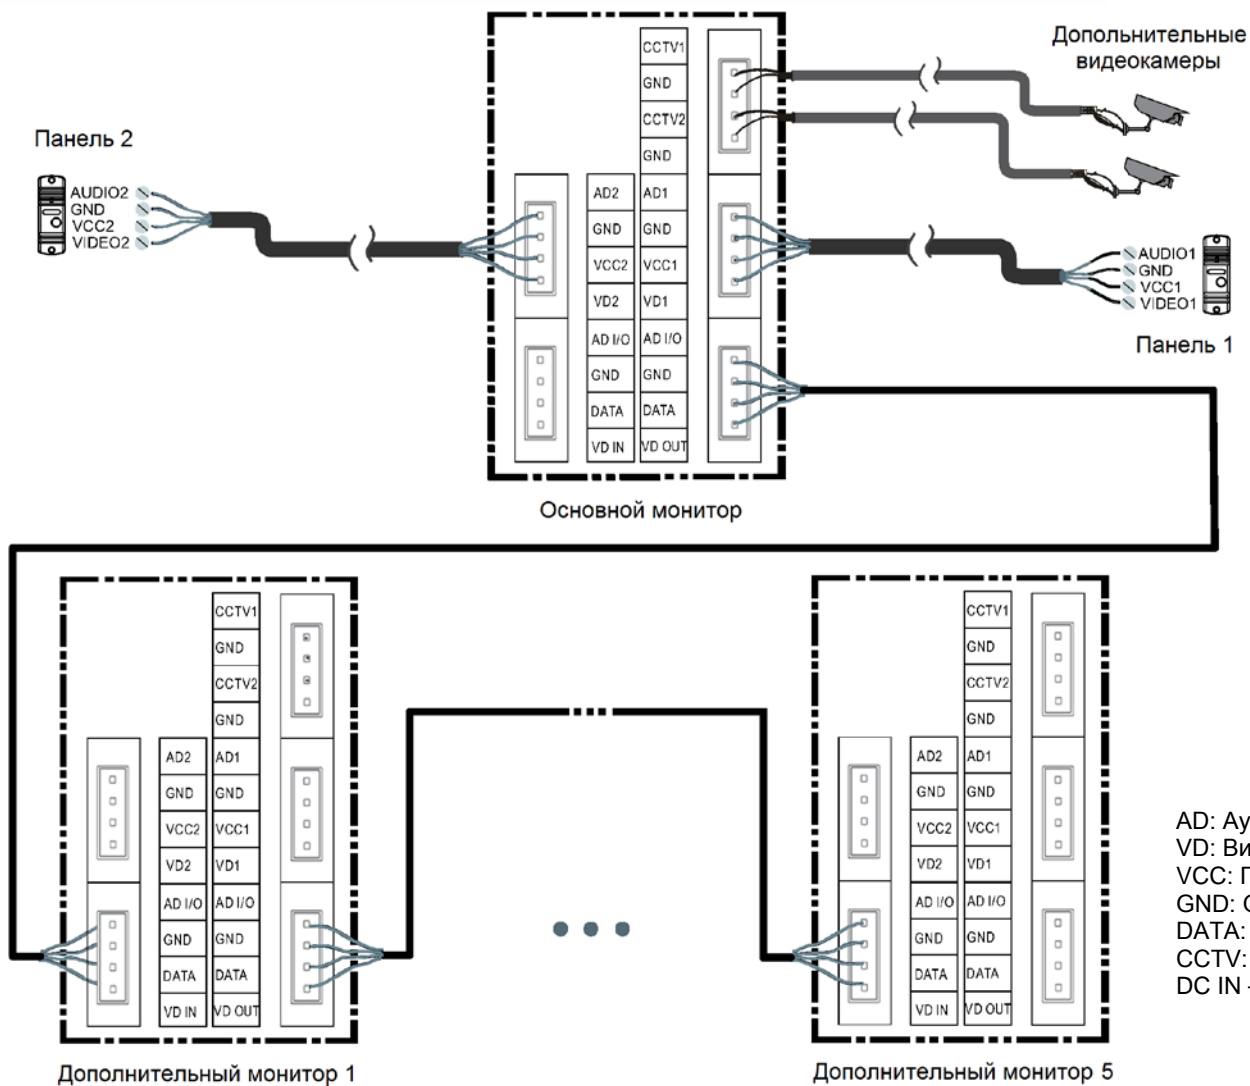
Дополнительные видеокамеры

Панель 2

AUDIO2
GND
VCC2
VIDEO2

| AD2 | AD1 |
|---|---|
| GND | GND |
| VCC2 | VCC1 |
| VD2 | VD1 |
| AD I/O | AD I/O |
| GND | GND |
| DATA | DATA |
| VD IN | VD OUT |

CCTV1
GND
CCTV2
GND

AUDIO1
GND
VCC1
VIDEO1

Панель 1

Основной монитор

CCTV1
GND
CCTV2
GND

| AD2 | AD1 |
|---|---|
| GND | GND |
| VCC2 | VCC1 |
| VD2 | VD1 |
| AD I/O | AD I/O |
| GND | GND |
| DATA | DATA |
| VD IN | VD OUT |

CCTV1
GND
CCTV2
GND

| AD2 | AD1 |
|---|---|
| GND | GND |
| VCC2 | VCC1 |
| VD2 | VD1 |
| AD I/O | AD I/O |
| GND | GND |
| DATA | DATA |
| VD IN | VD OUT |

AD: Ау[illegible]
VD: Ви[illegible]
VCC: П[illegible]
GND: О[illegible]
DATA: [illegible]
CCTV: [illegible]
DC IN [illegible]

Дополнительный монитор 1

Дополнительный монитор 5